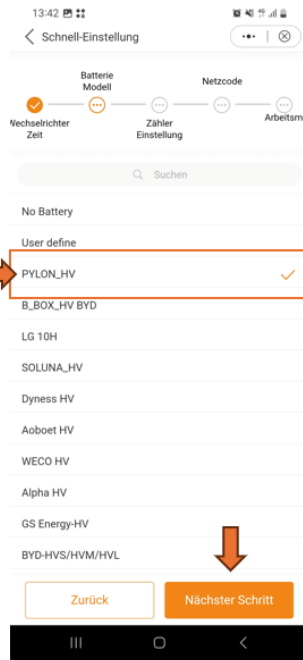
13:42

Schnell-Einstellung

Batterie Modell

Netzcode

Wechselrichter Zeit

Zähler Einstellung

Arbeitsm

Suchen

No Battery

User define

PYLON_HV

B_BOX_HV BYD

LG 10H

SOLUNA_HV

Dyness HV

Aoboet HV

WECO HV

Alpha HV

GS Energy-HV

BYD-HVS/HVM/HVL

Zurück

Nächster Schritt